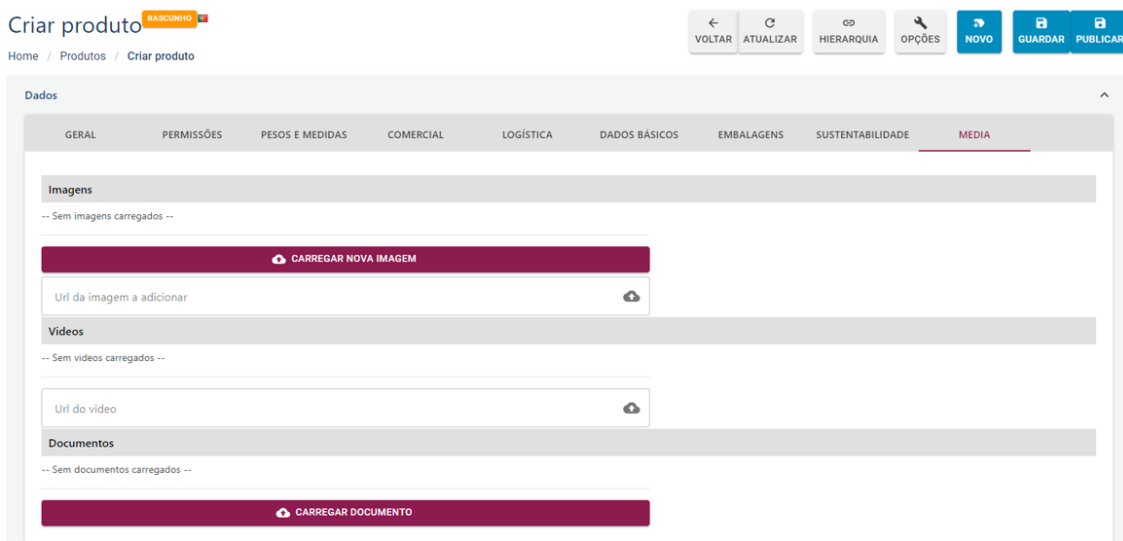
Criar produto RASCUNHO

Home / Produtos / Criar produto

VOLTAR ATUALIZAR HIERARQUIA OPÇÕES NOVO GUARDAR PUBLICAR

Dados

GERAL PERMISSÕES PESOS E MEDIDAS COMERCIAL LOGÍSTICA DADOS BÁSICOS EMBALAGENS SUSTENTABILIDADE MEDIA

Imagens

-- Sem imagens carregados --

CARREGAR NOVA IMAGEM

Url da imagem a adicionar

Vídeos

-- Sem videos carregados --

Url do video

Documentos

-- Sem documentos carregados --

CARREGAR DOCUMENTO